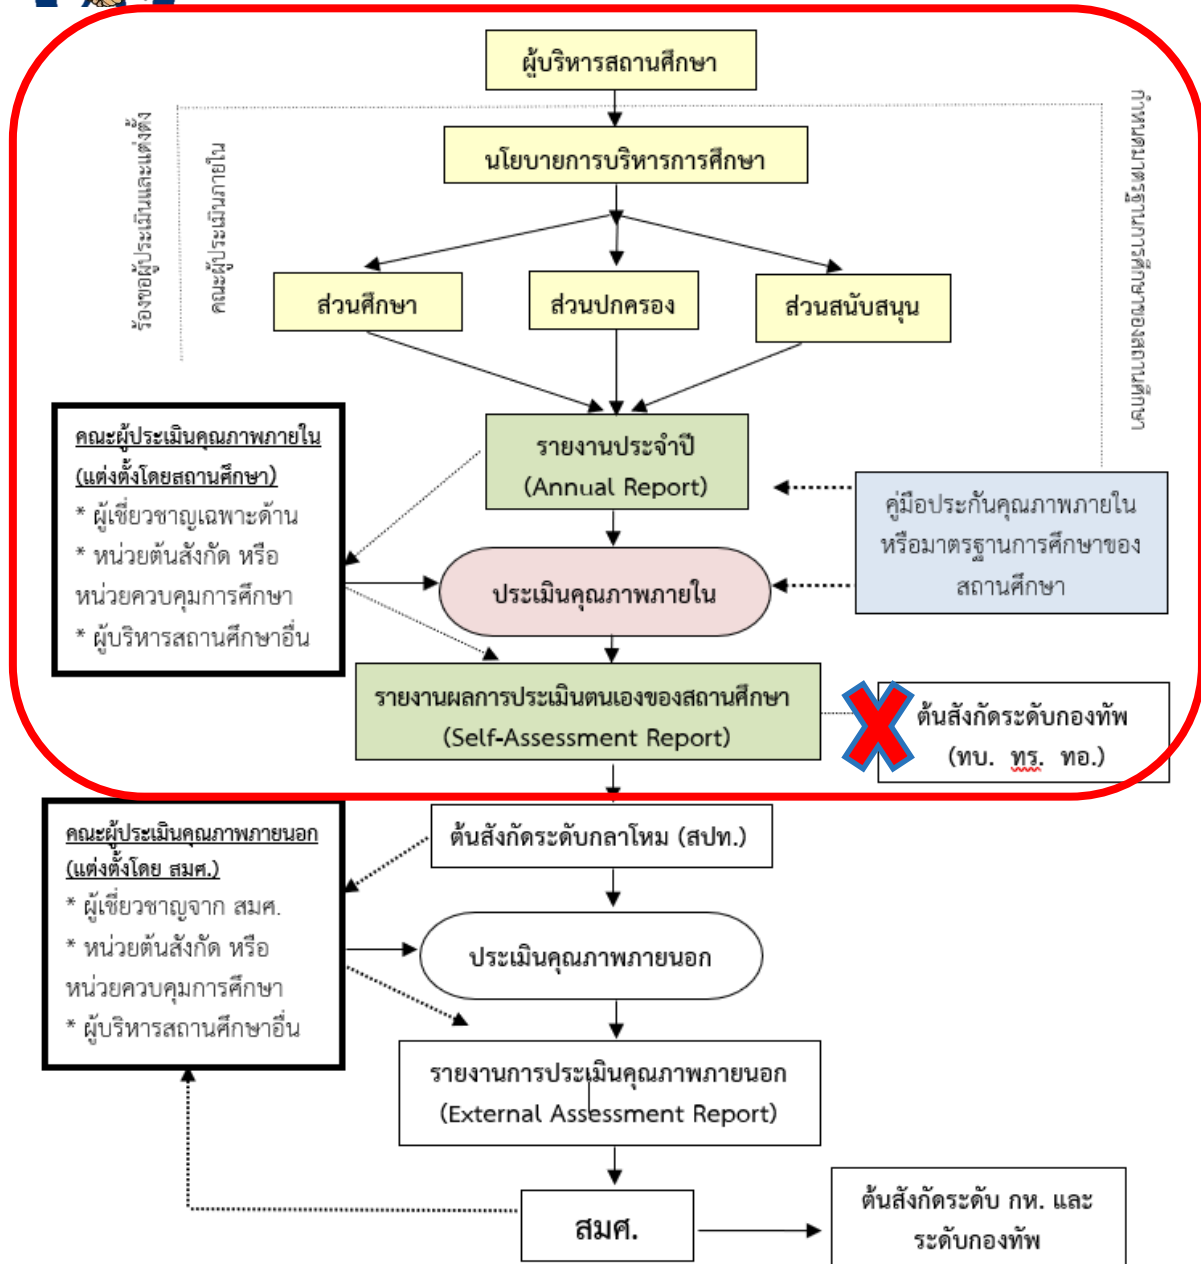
ผู้บริหารสถานศึกษา

นโยบายการบริหารการศึกษา

ร้องขอผู้ประเมินและแต่งตั้ง

คณะผู้ประเมินภายใน

กำหนดมาตรฐานและตัวชี้วัดของสถานศึกษา

ส่วนศึกษา

ส่วนปกครอง

ส่วนสนับสนุน

คณะผู้ประเมินคุณภาพภายใน (แต่งตั้งโดยสถานศึกษา)
* ผู้เชี่ยวชาญเฉพาะด้าน
* หน่วยต้นสังกัด หรือ หน่วยควบคุมการศึกษา
* ผู้บริหารสถานศึกษาอื่น

รายงานประจำปี (Annual Report)

คู่มือประกันคุณภาพภายใน หรือมาตรฐานการศึกษาของสถานศึกษา

ประเมินคุณภาพภายใน

รายงานผลการประเมินตนเองของสถานศึกษา (Self-Assessment Report)

ต้นสังกัดระดับกองทัพ (ทบ. ทร. ทอ.)

คณะผู้ประเมินคุณภาพภายนอก (แต่งตั้งโดย สมศ.)
* ผู้เชี่ยวชาญจาก สมศ.
* หน่วยต้นสังกัด หรือ หน่วยควบคุมการศึกษา
* ผู้บริหารสถานศึกษาอื่น

ต้นสังกัดระดับกลาโหม (สปท.)

ประเมินคุณภาพภายนอก

รายงานการประเมินคุณภาพภายนอก (External Assessment Report)

สมศ.

ต้นสังกัดระดับ กห. และระดับกองทัพ